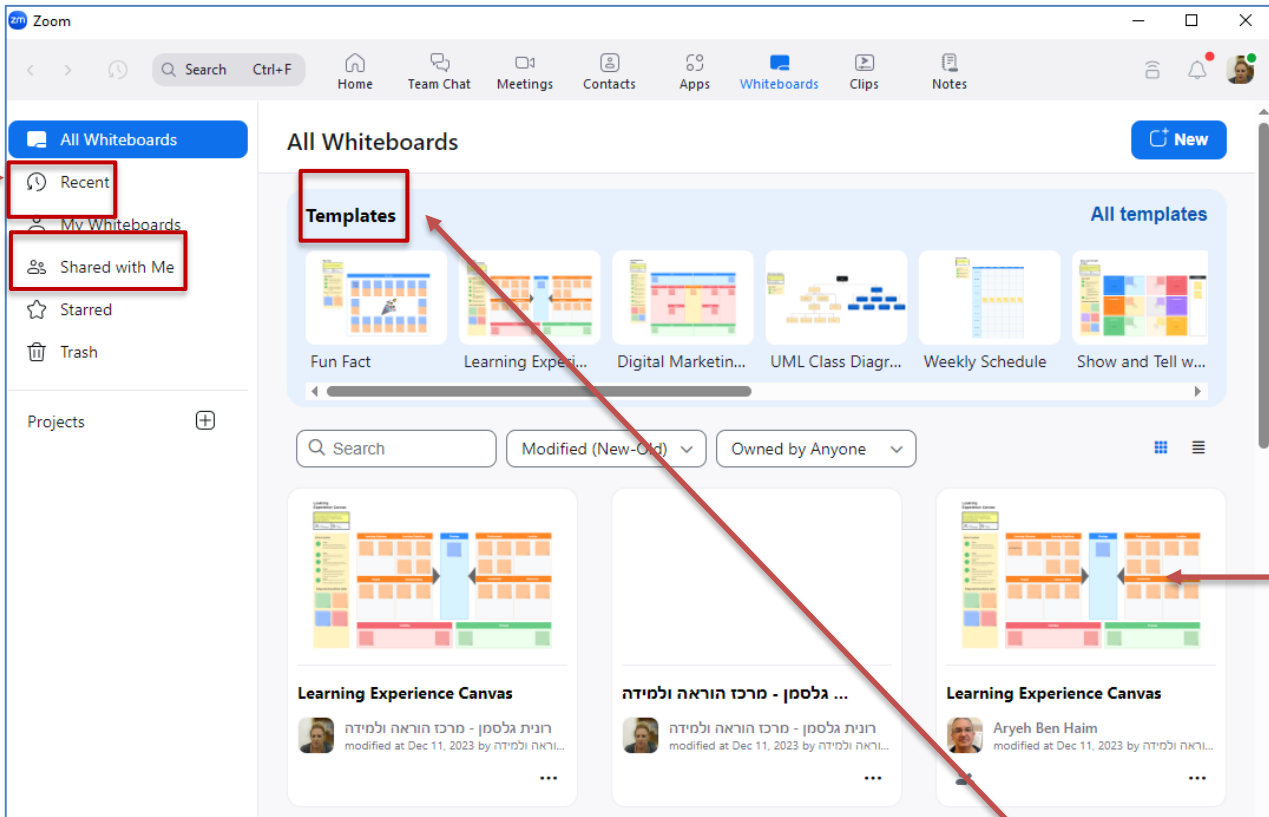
Zoom

Search Ctrl+F

Home Team Chat Meetings Contacts Apps Whiteboards Clips Notes

All Whiteboards

Recent

My Whiteboards

Shared with Me

Starred

Trash

Projects

All Whiteboards

New

Templates

All templates

Fun Fact

Learning Experi...

Digital Marketin...

UML Class Diagr...

Weekly Schedule

Show and Tell w...

Search

Modified (New-Old)

Owned by Anyone

Learning Experience Canvas

רונית גלסמן - מרכז הוראה ולמידה
modified at Dec 11, 2023 by ...וראה ולמידה

... גלסמן - מרכז הוראה ולמידה

רונית גלסמן - מרכז הוראה ולמידה
modified at Dec 11, 2023 by ...וראה ולמידה

Learning Experience Canvas

Aryeh Ben Haim
modified at Dec 11, 2023 by ...וראה ולמידה